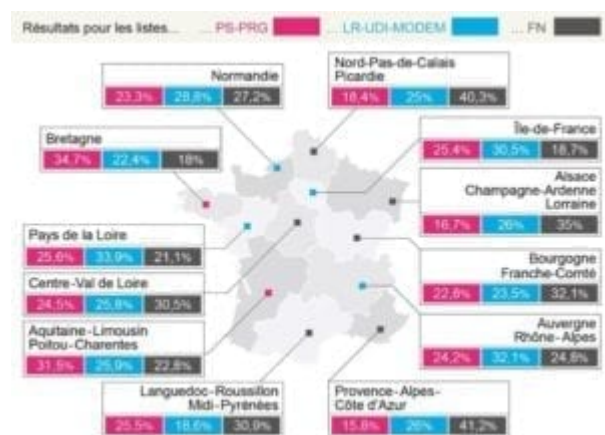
Résultats pour les listes... ... PS-PRG ... LR-UDI-MODEM ... FN

Normandie
23,3% 28,8% 27,2%

Nord-Pas-de-Calais Picardie
18,4% 25% 40,3%

Bretagne
34,7% 22,4% 18%

Île-de-France
25,4% 30,5% 18,7%

Alsace Champagne-Ardenne Lorraine
16,7% 26% 35%

Pays de la Loire
25,6% 33,9% 21,1%

Centre-Val de Loire
24,5% 25,8% 30,5%

Bourgogne Franche-Comté
22,8% 23,5% 32,1%

Aquitaine-Limousin Poitou-Charentes
31,5% 25,9% 22,8%

Auvergne Rhône-Alpes
24,2% 32,1% 24,8%

Languedoc-Roussillon Midi-Pyrénées
25,5% 18,6% 30,9%

Provence-Alpes-Côte d'Azur
15,8% 26% 41,2%